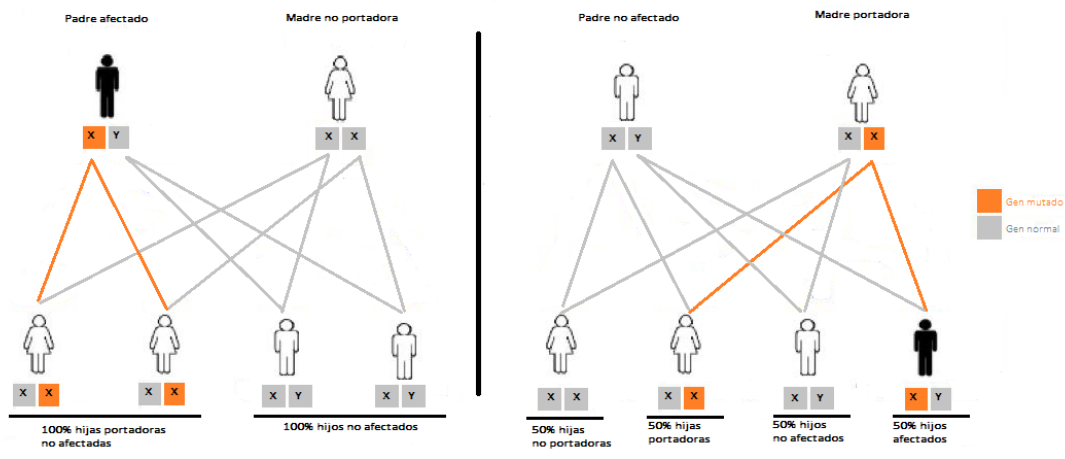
Padre afectado

Madre no portadora

X Y

X X

X X

X X

X Y

X Y

100% hijas portadoras no afectadas

100% hijos no afectados

Padre no afectado

Madre portadora

X Y

X X

Gen mutado

Gen normal

X X

X X

X Y

X Y

50% hijas no portadoras

50% hijas portadoras

50% hijos no afectados

50% hijos afectados